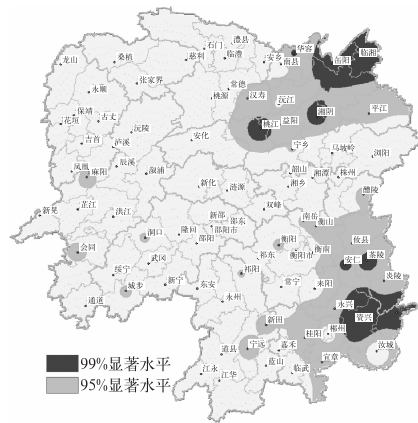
龙山
桑植
石门
澧县
华容
临湘
慈利
临澧
安乡
南县
岳阳
永顺
张家界
常德
汉寿
沅江
湘阴
平江
保靖
古丈
桃源
益阳
花垣
泸溪
沅陵
赫山
汨罗
吉首
安化
桃江
宁乡
浏阳
凤凰
辰溪
长沙
麻阳
溆浦
湘潭
株洲
新化
涟源
韶山
芷江
娄底
醴陵
新晃
洪江
湘乡
双峰
南岳
攸县
隆回
茶陵
邵东
衡山
会同
洞口
邵阳
新邵
邵阳市
衡阳
炎陵
武冈
衡南
衡阳市
安仁
绥宁
祁东
耒阳
新宁
城步
祁阳
常宁
永兴
资兴
东安
永州
通道
新田
郴州
宁远
嘉禾
桂阳
汝城
道县
宜章
江永
蓝山
江华
临武
99%显著水平
95%显著水平